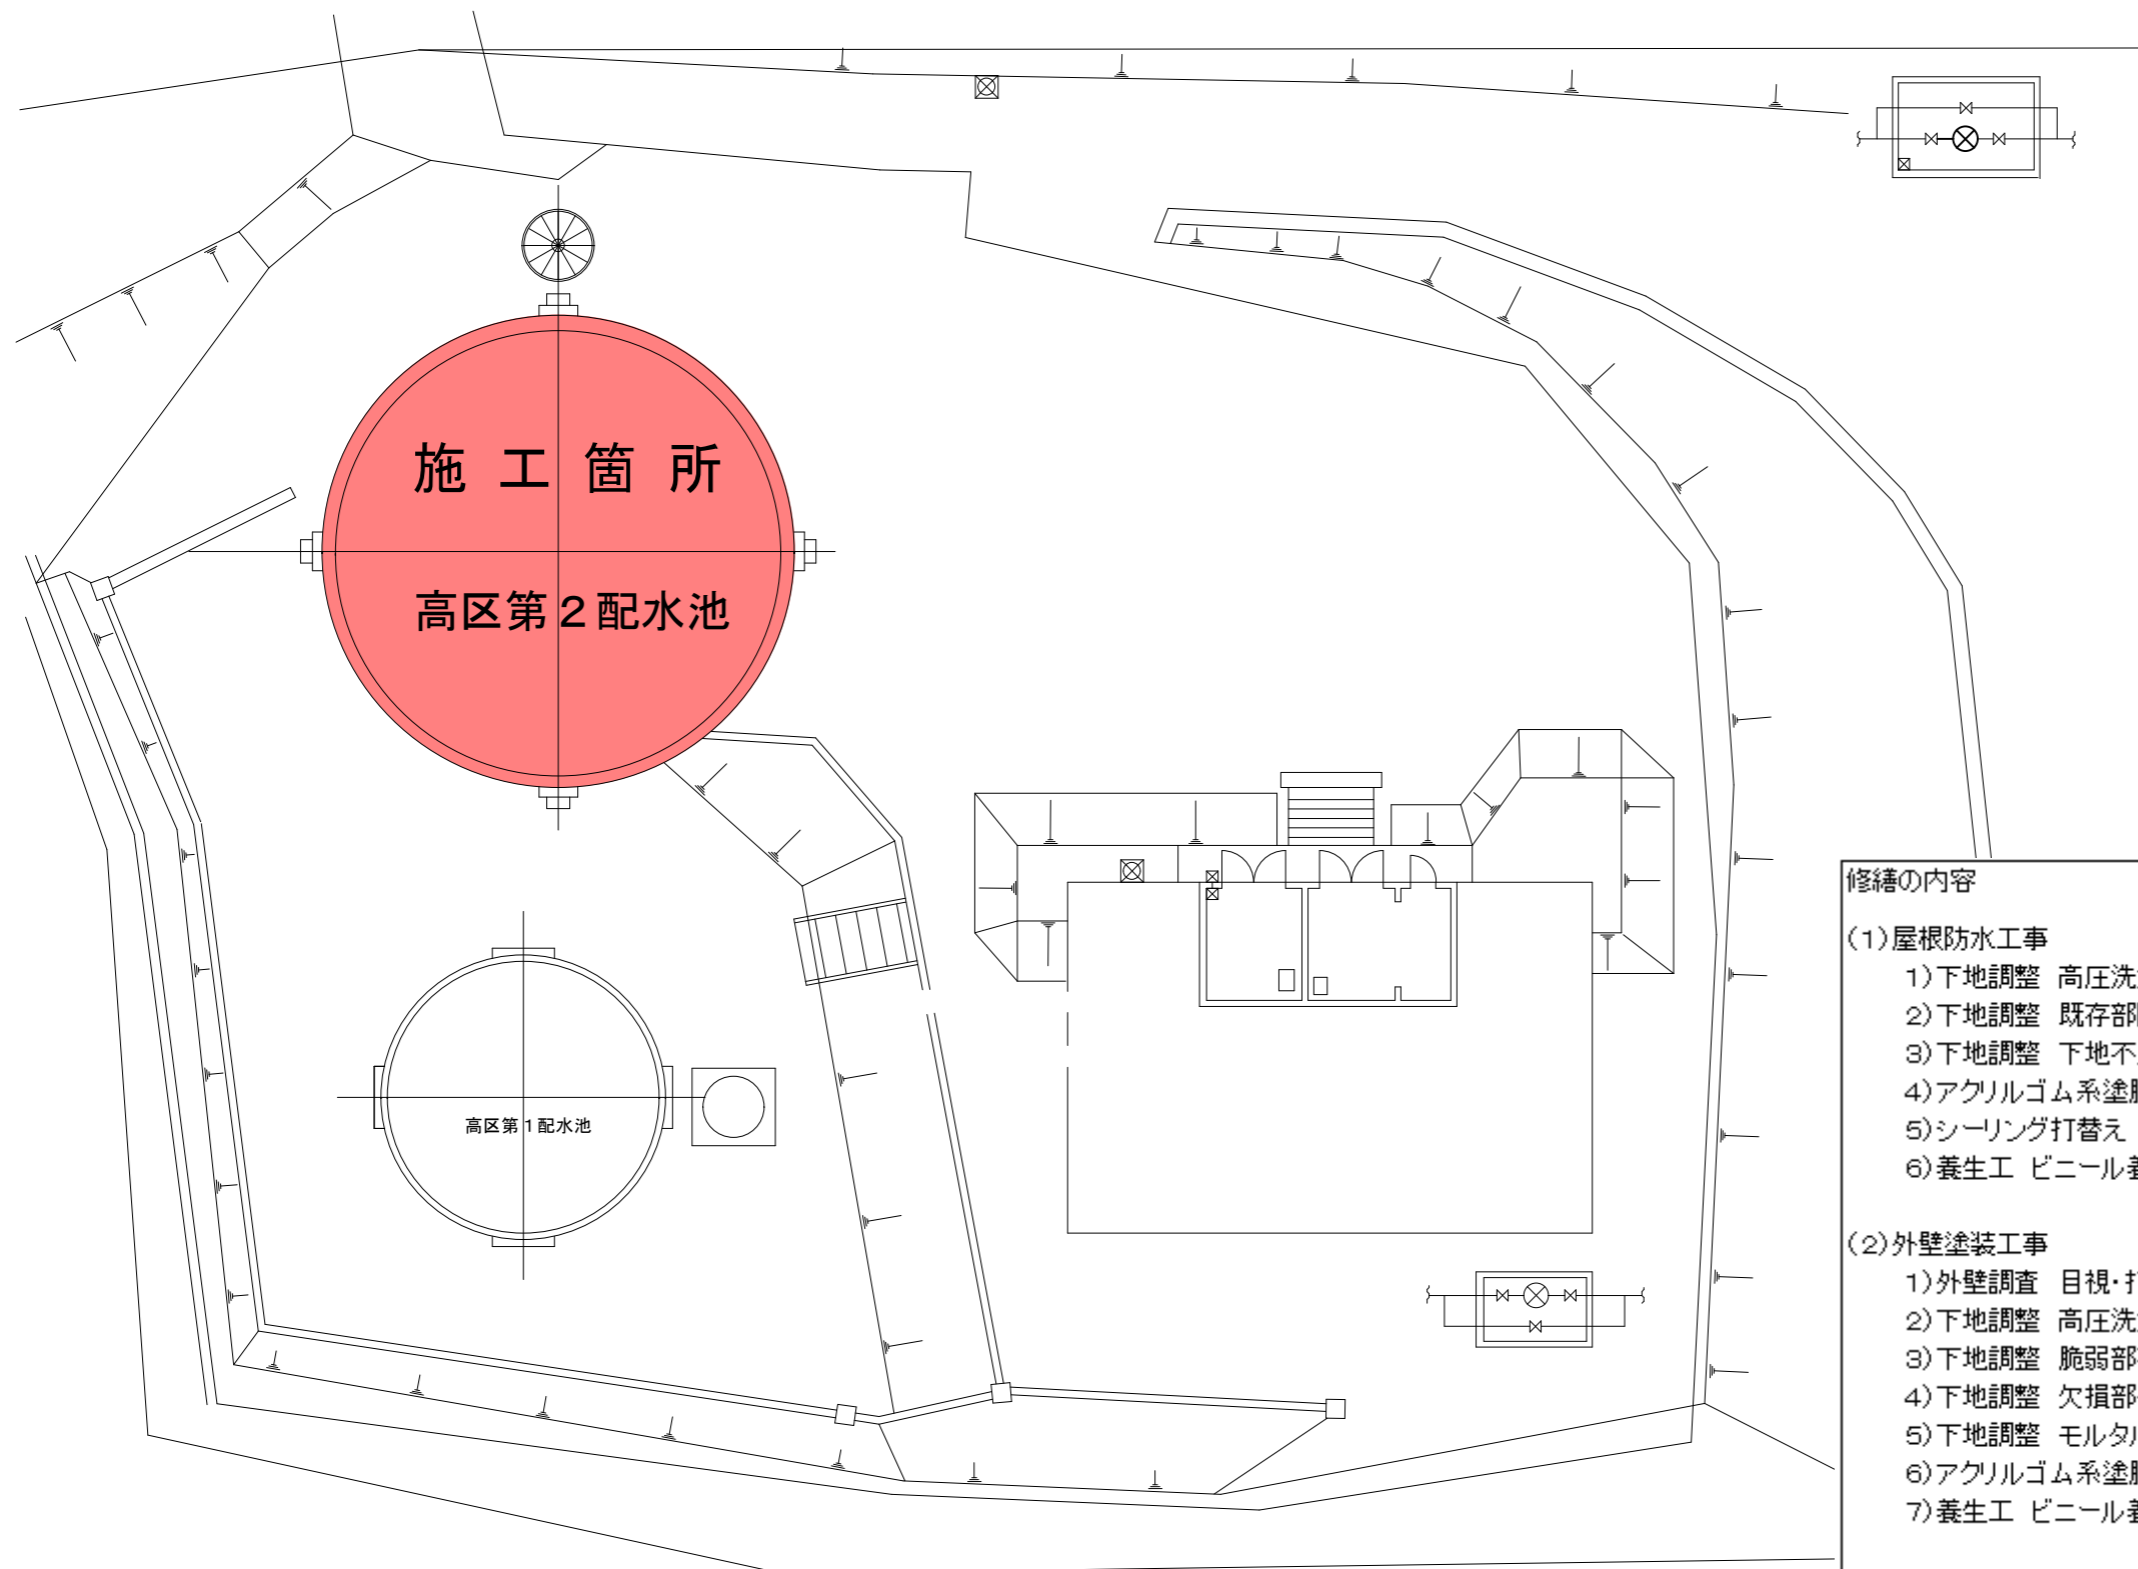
施工箇所

高区第２配水池

高区第１配水池

修繕の内容

(1)屋根防水工事
1)下地調整 高圧洗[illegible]
2)下地調整 既存部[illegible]
3)下地調整 下地不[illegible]
4)アクリルゴム系塗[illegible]
5)シーリング打替え
6)養生工 ビニール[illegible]

(2)外壁塗装工事
1)外壁調査 目視・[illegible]
2)下地調整 高圧洗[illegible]
3)下地調整 脆弱部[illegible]
4)下地調整 欠損部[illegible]
5)下地調整 モルタ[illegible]
6)アクリルゴム系塗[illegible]
7)養生工 ビニール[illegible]